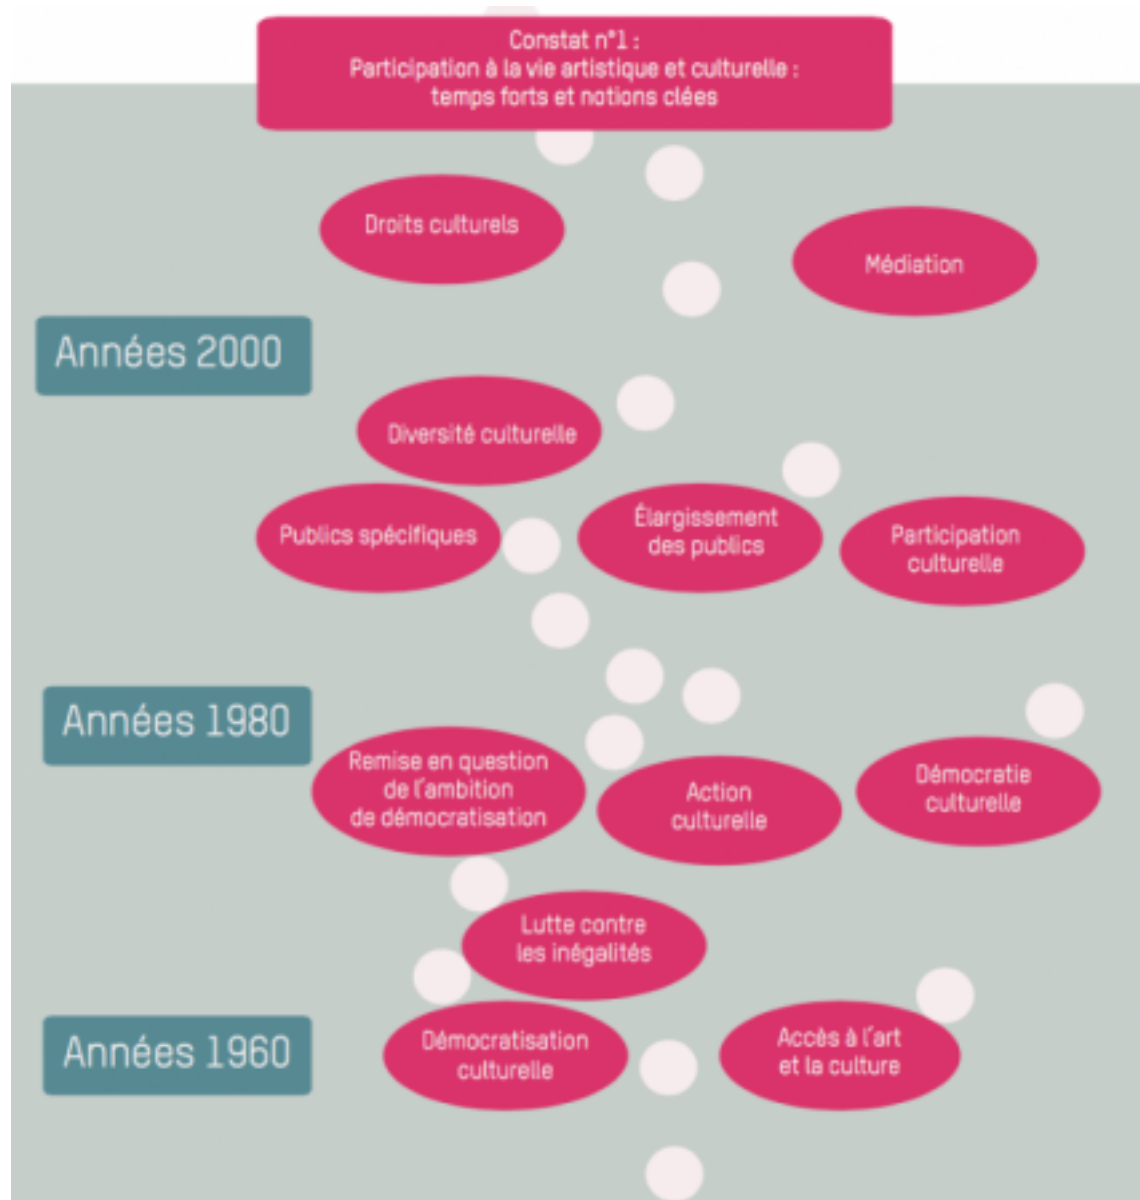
Constat n°1 :
Participation à la vie artistique et culturelle :
temps forts et notions clées

Droits culturels

Médiation

Années 2000

Diversité culturelle

Publics spécifiques

Élargissement des publics

Participation culturelle

Années 1980

Remise en question de l'ambition de démocratisation

Action culturelle

Démocratie culturelle

Lutte contre les inégalités

Années 1960

Démocratisation culturelle

Accès à l'art et la culture